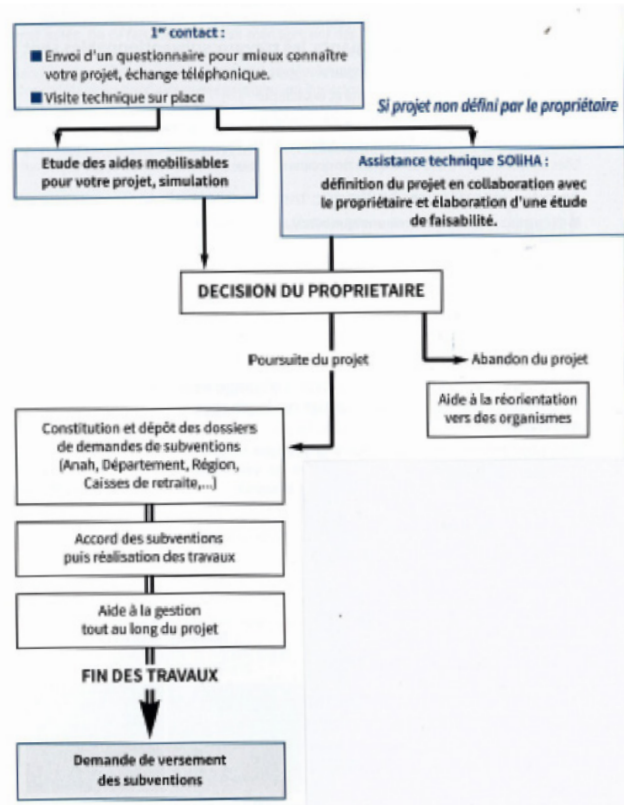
1$^{er}$ contact :

■ Envoi d'un questionnaire pour mieux connaître votre projet, échange téléphonique.

■ Visite technique sur place

Si projet non défini par le propriétaire

Etude des aides mobilisables pour votre projet, simulation

Assistance technique SOliHA :
définition du projet en collaboration avec le propriétaire et élaboration d'une étude de faisabilité.

DECISION DU PROPRIETAIRE

Poursuite du projet

Abandon du projet

Aide à la réorientation vers des organismes

Constitution et dépôt des dossiers de demandes de subventions (Anah, Département, Région, Caisses de retraite,...)

Accord des subventions puis réalisation des travaux

Aide à la gestion tout au long du projet

FIN DES TRAVAUX

Demande de versement des subventions